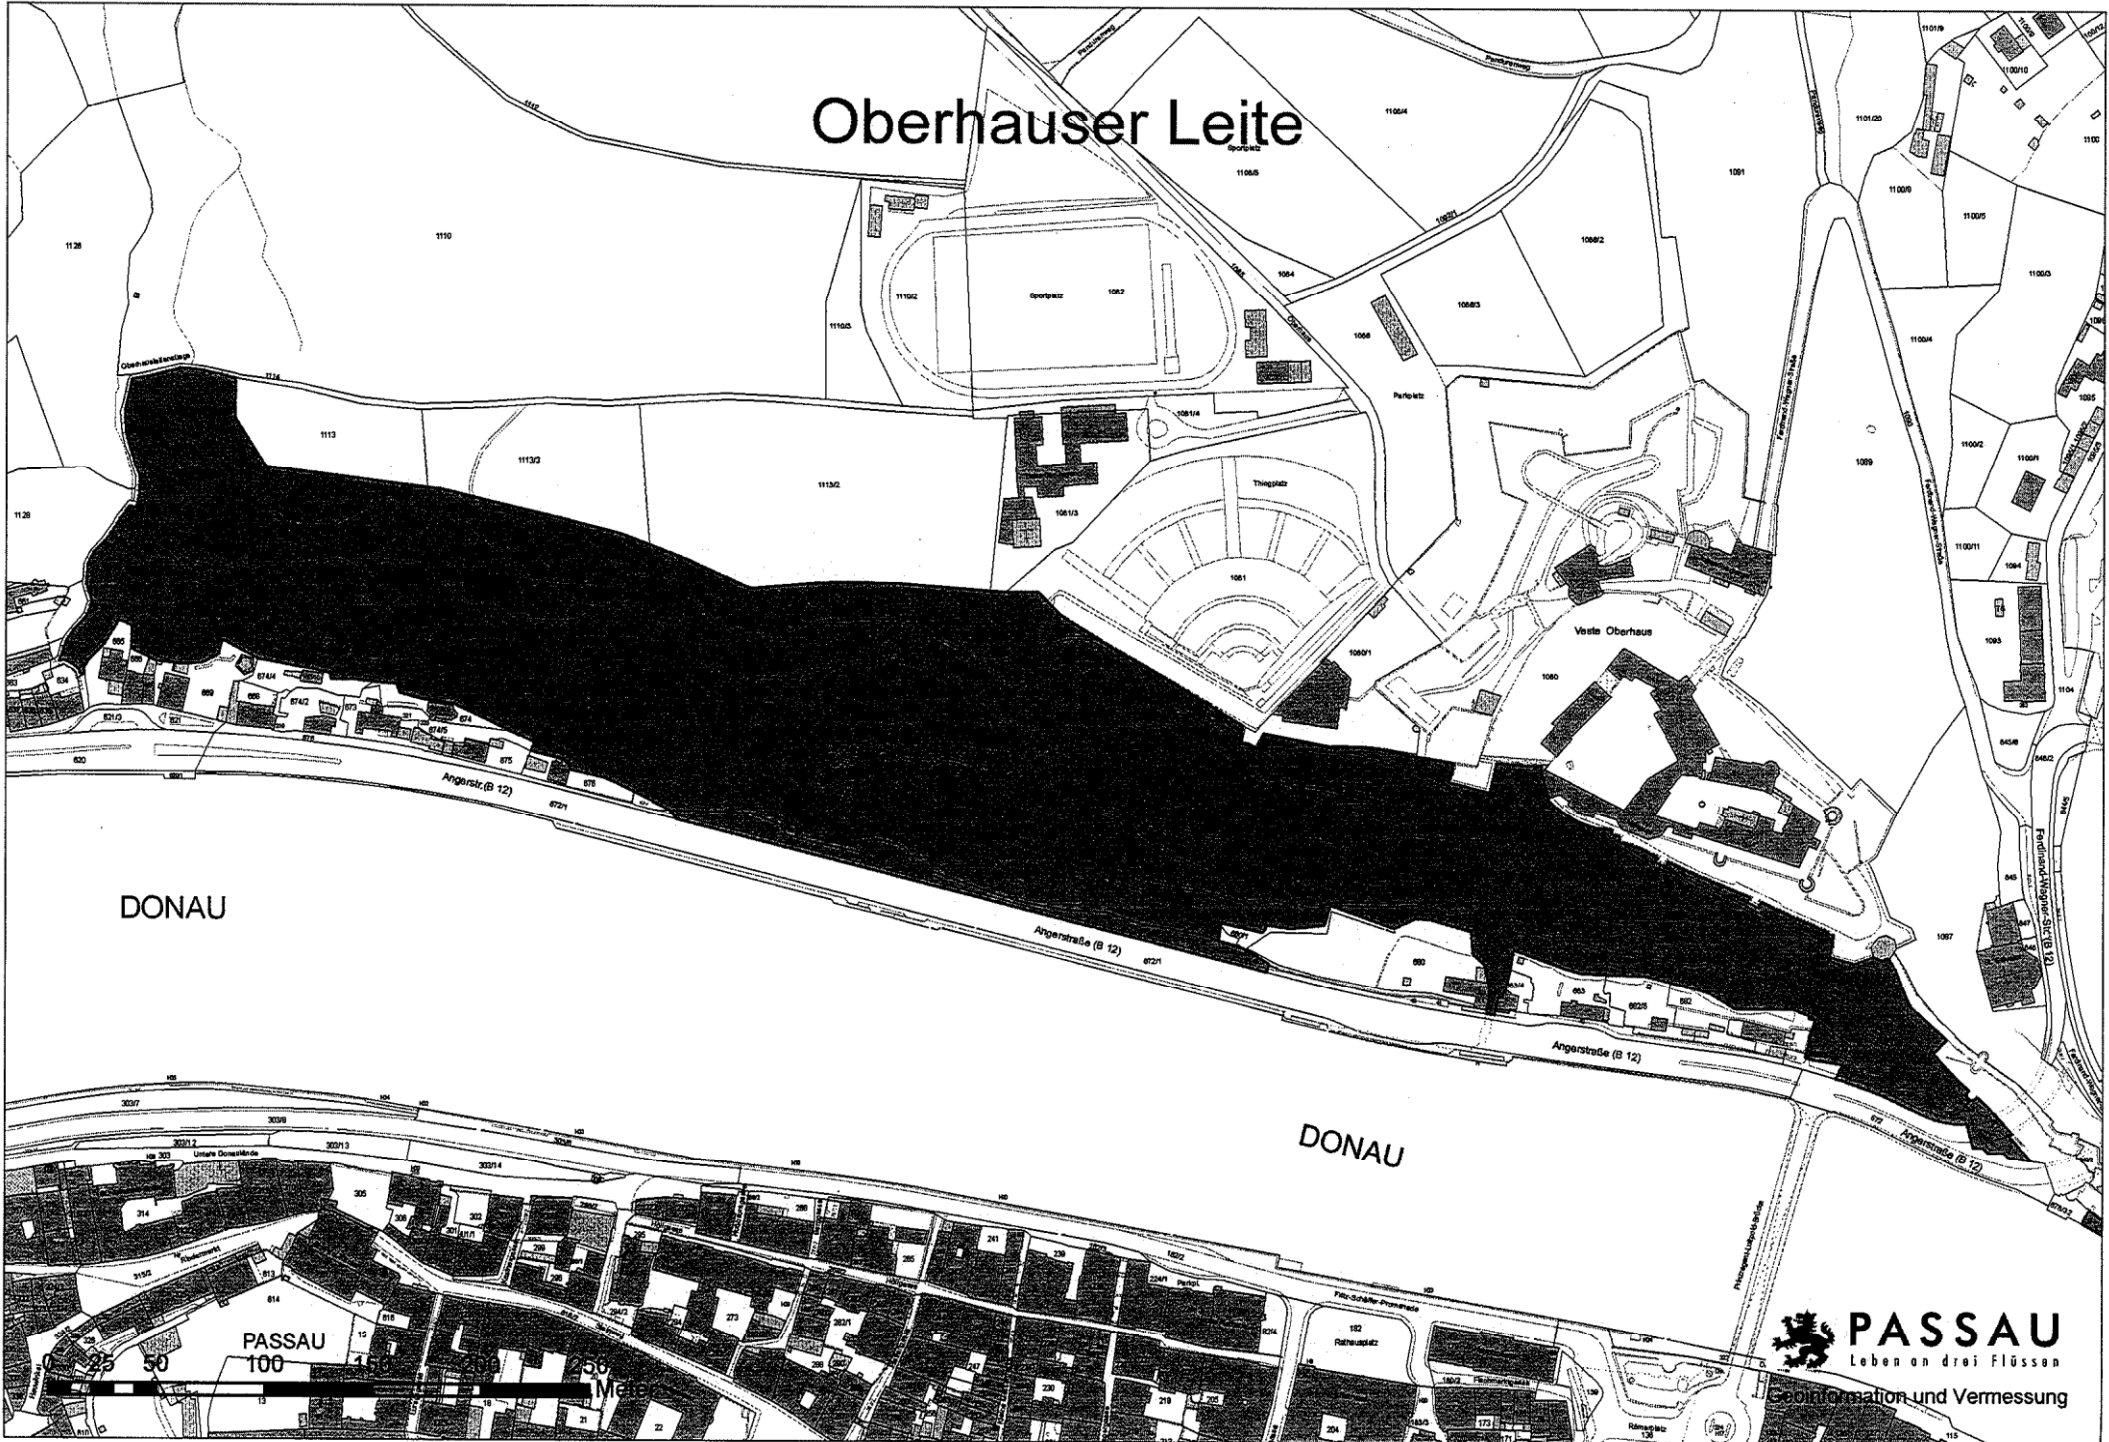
Oberhauser Leite

Sportplatz

Thingplatz

Veste Oberhaus

Parkplatz

Angerstr.(B 12)

Angerstraße (B 12)

Angerstraße (B 12)

Angerstraße (B 12)

Ferdinand-Wagner-Str.(B 12)

DONAU

DONAU

Untere Donaulände

Fritz-Schäffer-Promenade

Rathausplatz

PASSAU

0 25 50 100 150 200 250
Meter

PASSAU
Leben an drei Flüssen
Geoinformation und Vermessung